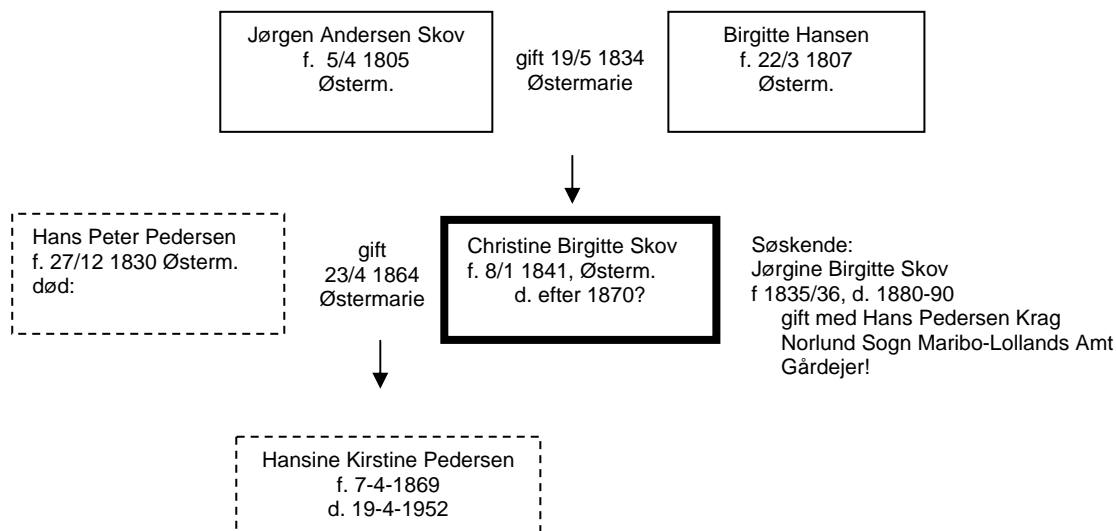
Jørgen Andersen Skov
f. 5/4 1805
Østerm.

gift 19/5 1834
Østermarie

Birgitte Hansen
f. 22/3 1807
Østerm.

Hans Peter Pedersen
f. 27/12 1830 Østerm.
død:

gift
23/4 1864
Østermarie

Christine Birgitte Skov
f. 8/1 1841, Østerm.
d. efter 1870?

Søskende:
Jørgine Birgitte Skov
f 1835/36, d. 1880-90
gift med Hans Pedersen Krag
Norlund Sogn Maribo-Lollands Amt
Gårdejer!

Hansine Kirstine Pedersen
f. 7-4-1869
d. 19-4-1952